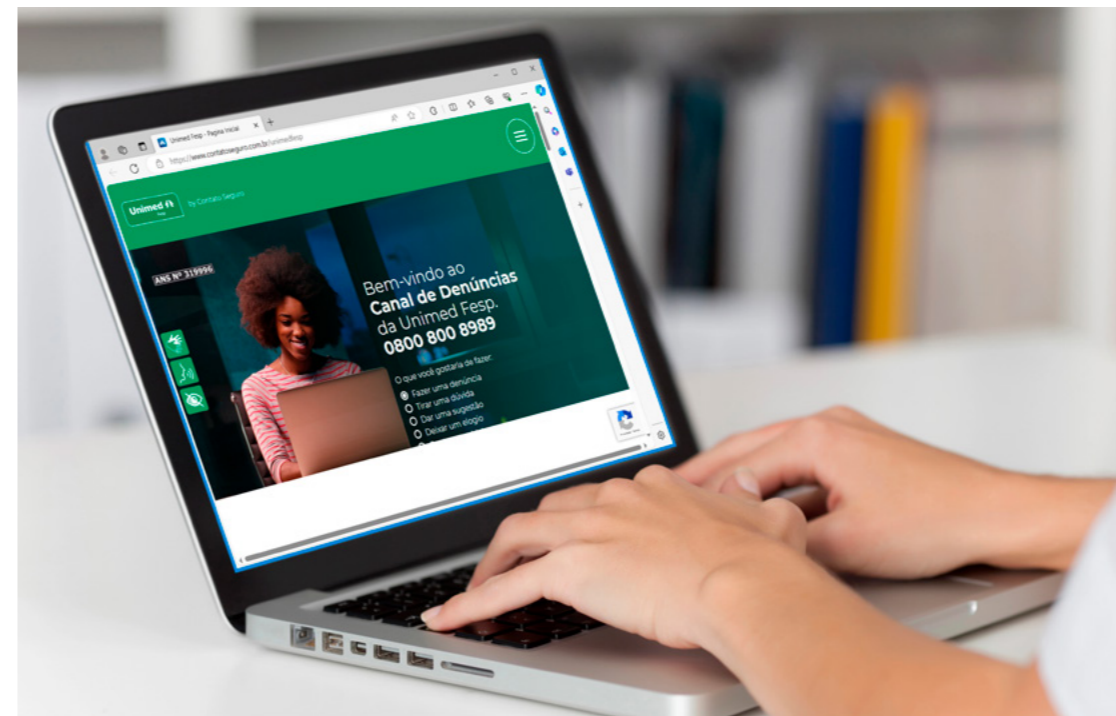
Unimed Fesp - Página Inicial

https://www.contatoseguro.com.br/unimedfesp

Unimed Fesp

by Contato Seguro

ANS Nº 319996

Bem-vindo ao
Canal de Denúncias
da Unimed Fesp.
0800 800 8989

O que você gostaria de fazer:
Fazer uma denúncia
Tirar uma dúvida
Dar uma sugestão
Deixar um elogio